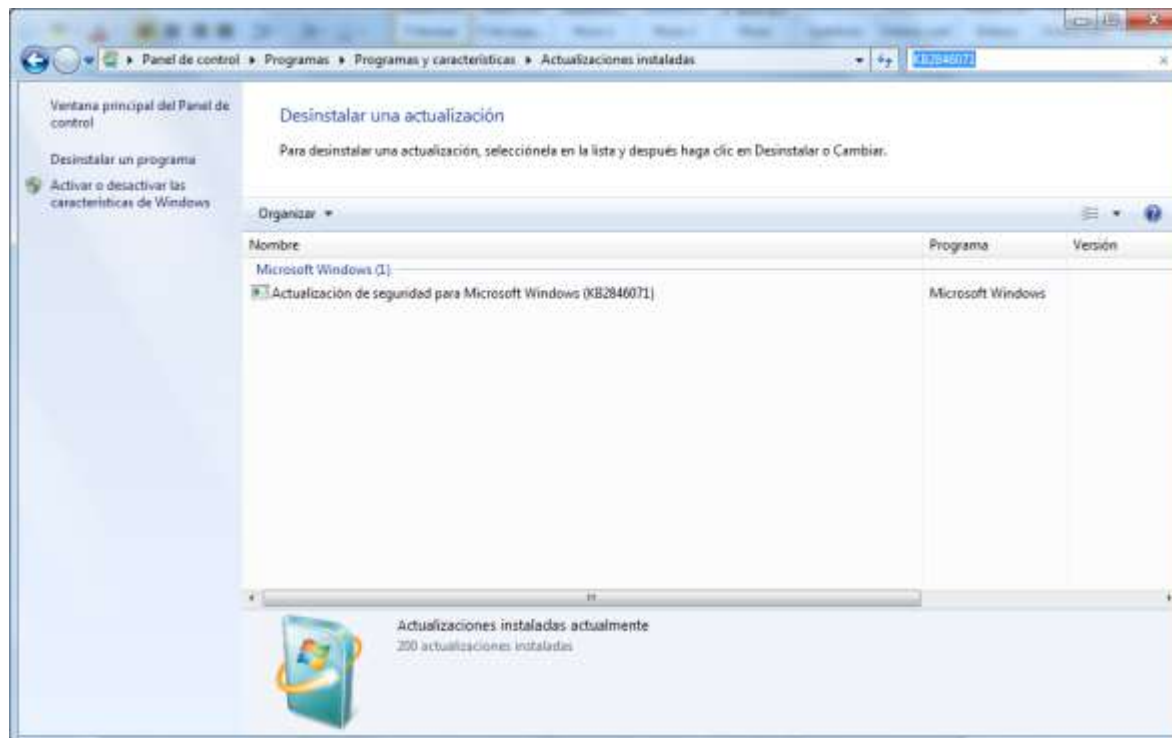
Panel de control ▸ Programas ▸ Programas y características ▸ Actualizaciones instaladas

KB2846071

Ventana principal del Panel de control

Desinstalar un programa

Activar o desactivar las características de Windows

Desinstalar una actualización

Para desinstalar una actualización, selecciónela en la lista y después haga clic en Desinstalar o Cambiar.

Organizar ▾

| Nombre | Programa | Versión |
|---|---|---|
| Microsoft Windows (1) | | |
| Actualización de seguridad para Microsoft Windows (KB2846071) | Microsoft Windows | |

Actualizaciones instaladas actualmente

200 actualizaciones instaladas